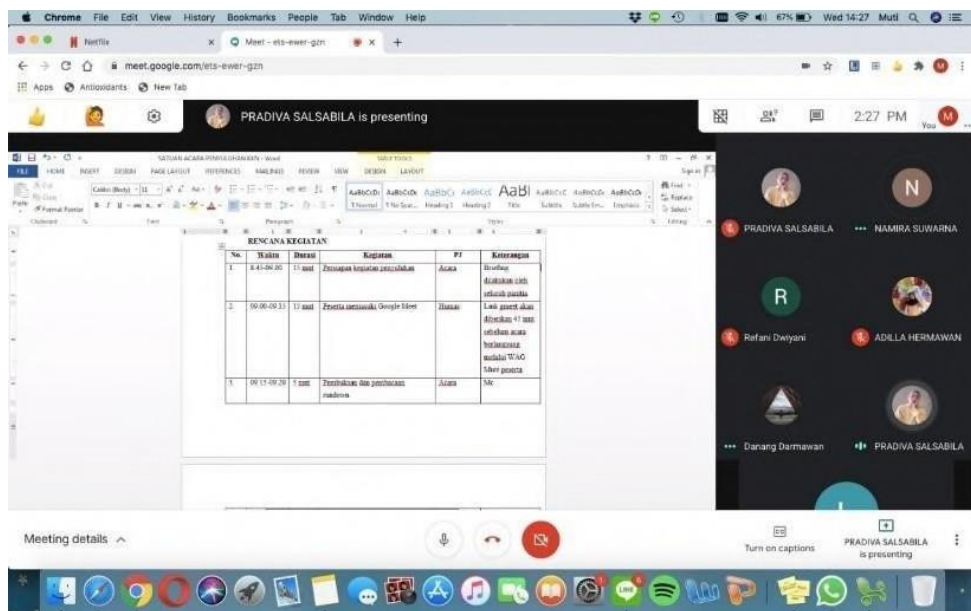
Chrome File Edit View History Bookmarks People Tab Window Help

67% Wed 14:27 Muti

Netflix

Meet - ets-ewer-gzn

meet.google.com/ets-ewer-gzn

Apps Antioxidants New Tab

PRADIVA SALSABILA is presenting

2:27 PM You

SATUAN ACARA PENYELENGGARAAN - Word

FILE HOME INSERT DESIGN PAGE LAYOUT REFERENCES MAILINGS REVIEW VIEW DESIGN LAYOUT

RENCANA KEGIATAN

| No. | Waktu | Durasi | Kegiatan | PJ | Keterangan |
|---|---|---|---|---|---|
| 1. | 8.45-09.00 | 15 mnt | Persiapan kegiatan penyuluhan | Acara | Briefing dilakukan oleh seluruh panitia |
| 2. | 09.00-09.15 | 15 mnt | Peserta memasuki Google Meet | Humas | Link meet akan diberikan 45 mnt sebelum acara berlangsung melalui WAG Mhs peserta |
| 3. | 09.15-09.20 | 5 mnt | Pembukaan dan pembacaan susunan | Acara | Mc |

PRADIVA SALSABILA

NAMIRA SUWARNA

Refani Dwiyani

ADILLA HERMAWAN

Danang Darmawan

PRADIVA SALSABILA

Meeting details

Turn on captions

PRADIVA SALSABILA is presenting